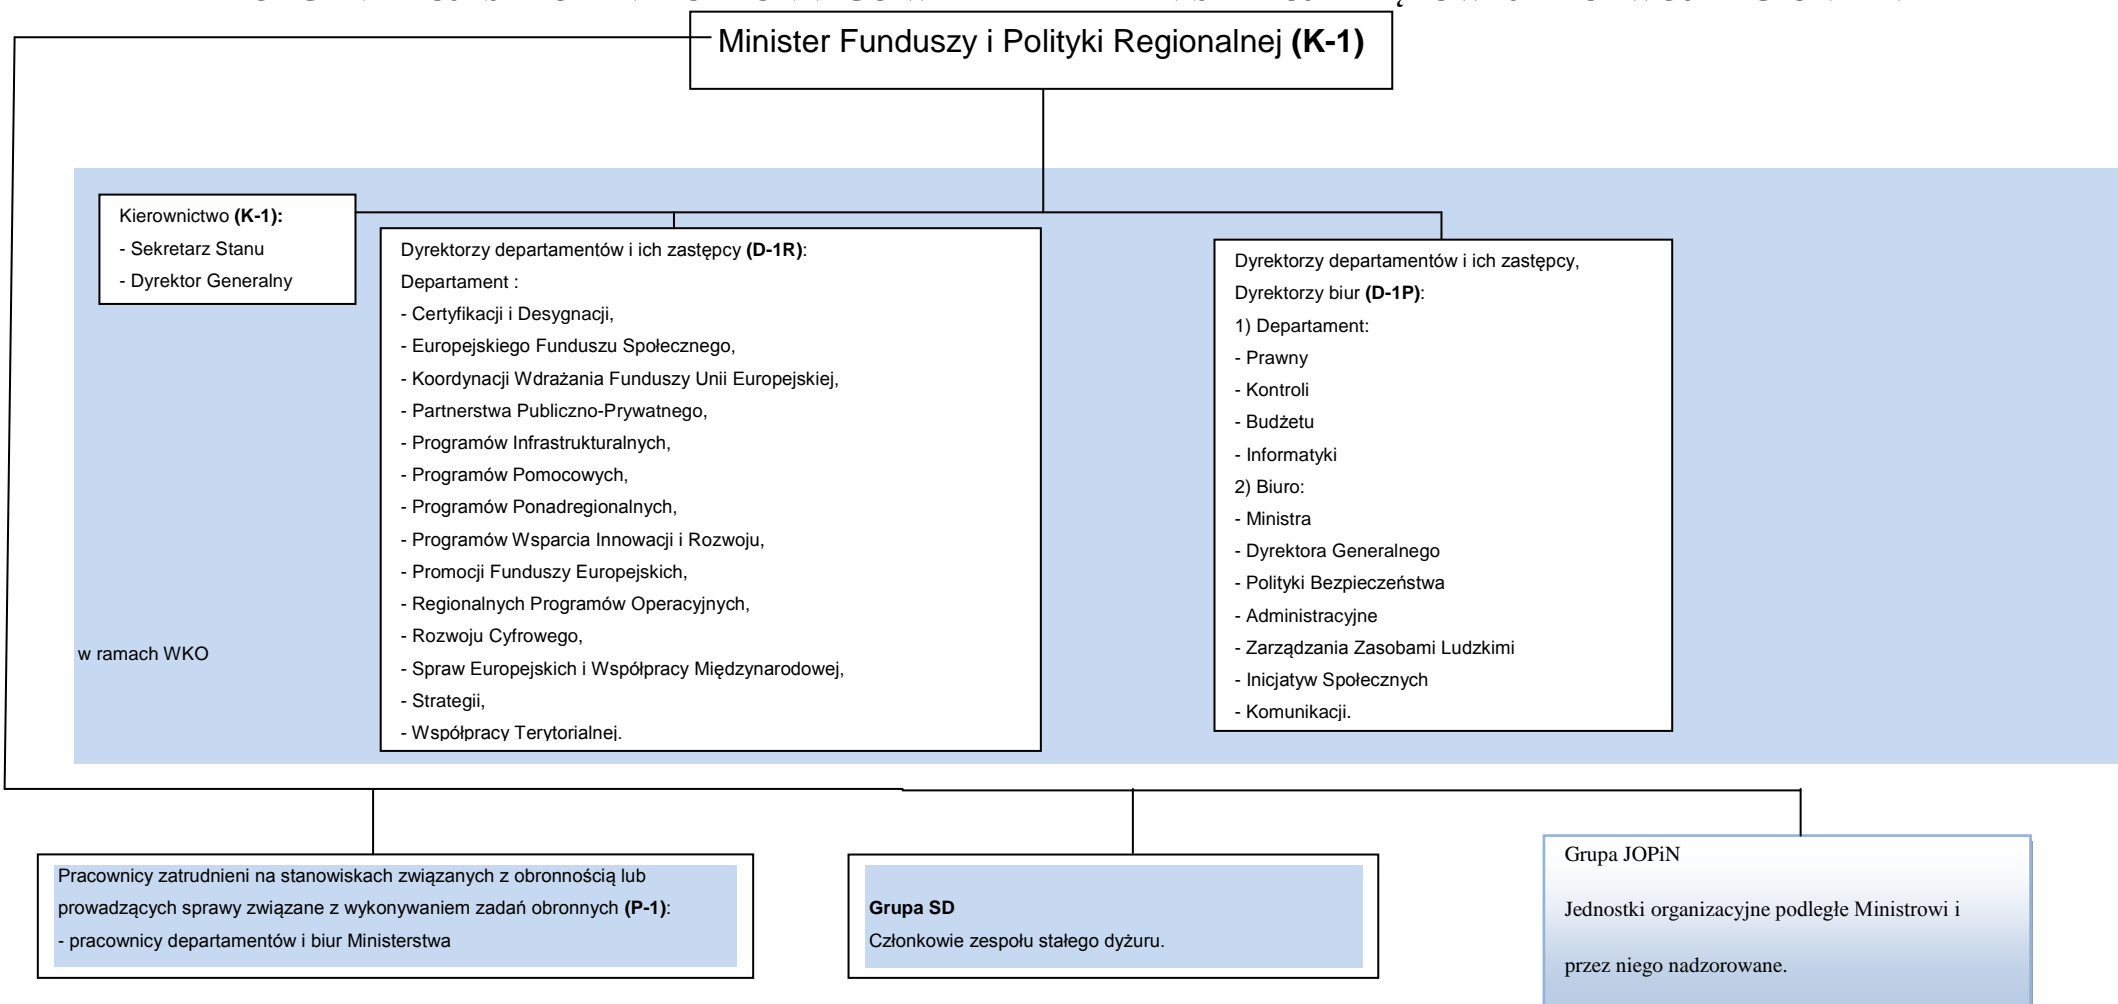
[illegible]

Minister Funduszy i Polityki Regionalnej **(K-1)**

Kierownictwo **(K-1):**
- Sekretarz Stanu
- Dyrektor Generalny

Dyrektorzy departamentów i ich zastępcy **(D-1R)**:
Departament :
- Certyfikacji i Desygnacji,
- Europejskiego Funduszu Społecznego,
- Koordynacji Wdrażania Funduszy Unii Europejskiej,
- Partnerstwa Publiczno-Prywatnego,
- Programów Infrastrukturalnych,
- Programów Pomocowych,
- Programów Ponadregionalnych,
- Programów Wsparcia Innowacji i Rozwoju,
- Promocji Funduszy Europejskich,
- Regionalnych Programów Operacyjnych,
- Rozwoju Cyfrowego,
- Spraw Europejskich i Współpracy Międzynarodowej,
- Strategii,
- Współpracy Terytorialnej.

Dyrektorzy departamentów i ich zastępcy,
Dyrektorzy biur **(D-1P)**:
1) Departament:
- Prawny
- Kontroli
- Budżetu
- Informatyki
2) Biuro:
- Ministra
- Dyrektora Generalnego
- Polityki Bezpieczeństwa
- Administracyjne
- Zarządzania Zasobami Ludzkimi
- Inicjatyw Społecznych
- Komunikacji.

w ramach WKO

Pracownicy zatrudnieni na stanowiskach związanych z obronnością lub prowadzących sprawy związane z wykonywaniem zadań obronnych **(P-1)**:
- pracownicy departamentów i biur Ministerstwa

**Grupa SD**
Członkowie zespołu stałego dyżuru.

Grupa JOPiN

Jednostki organizacyjne podległe Ministrowi i przez niego nadzorowane.